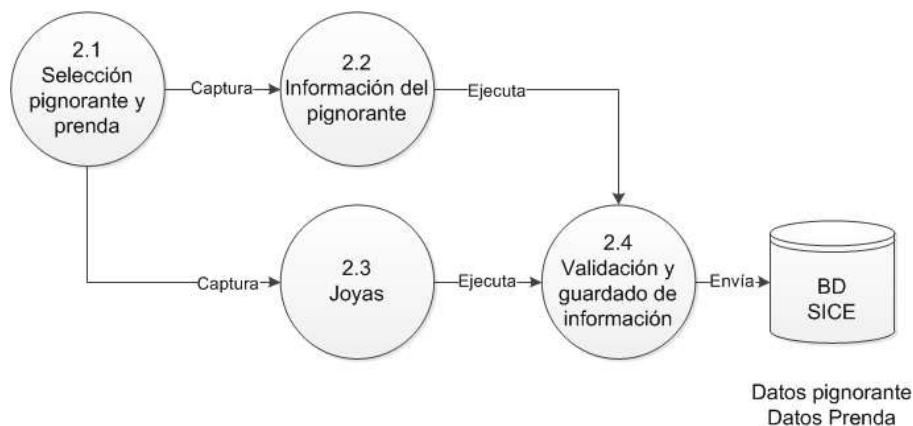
2.1
Selección pignorante y prenda

Captura

2.2
Información del pignorante

Ejecuta

Captura

2.3
Joyas

Ejecuta

2.4
Validación y guardado de información

Envía

BD
SICE

Datos pignorante
Datos Prenda